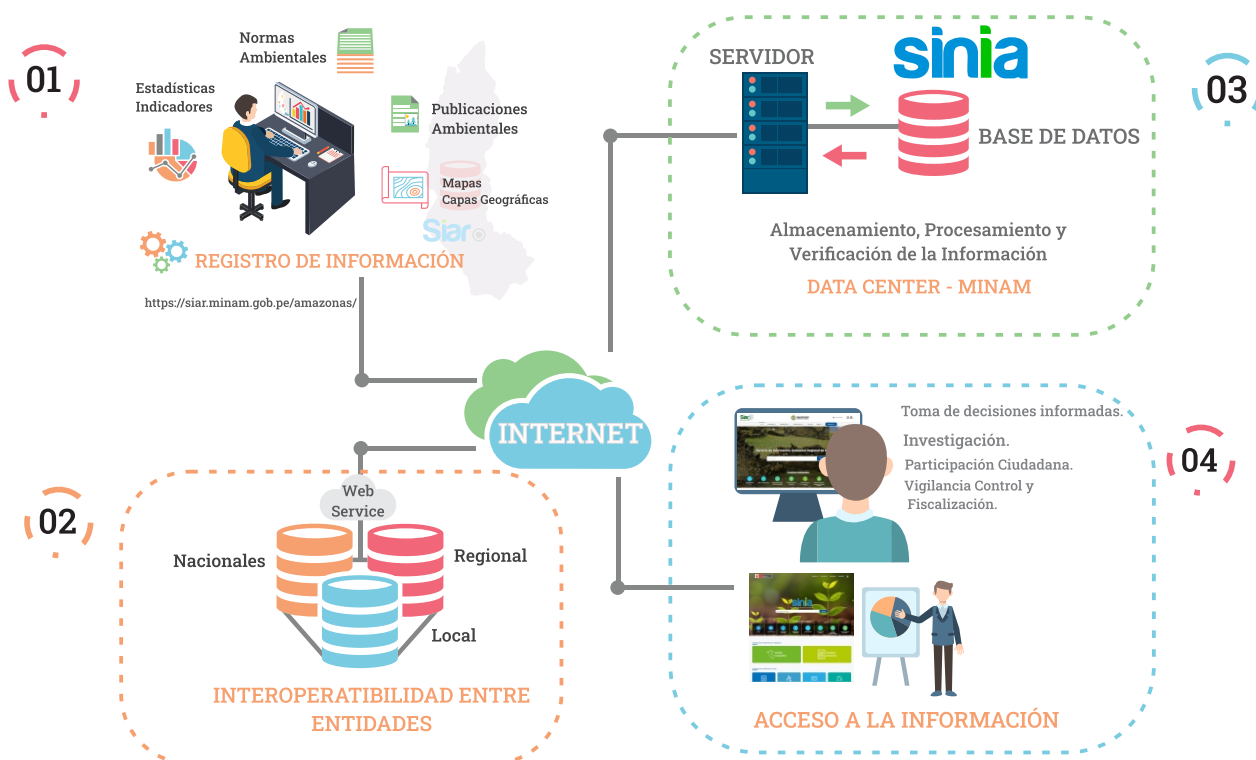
01

Normas Ambientales

Estadísticas Indicadores

Publicaciones Ambientales

Mapas Capas Geográficas

Siar

REGISTRO DE INFORMACIÓN

https://siar.minam.gob.pe/amazonas/

SERVIDOR

sinia

BASE DE DATOS

03

Almacenamiento, Procesamiento y Verificación de la Información

DATA CENTER - MINAM

INTERNET

Toma de decisiones informadas.

Investigación.

Participación Ciudadana.

Vigilancia Control y Fiscalización.

04

02

Web Service

Nacionales

Regional

Local

INTEROPERATIBILIDAD ENTRE ENTIDADES

ACCESO A LA INFORMACIÓN